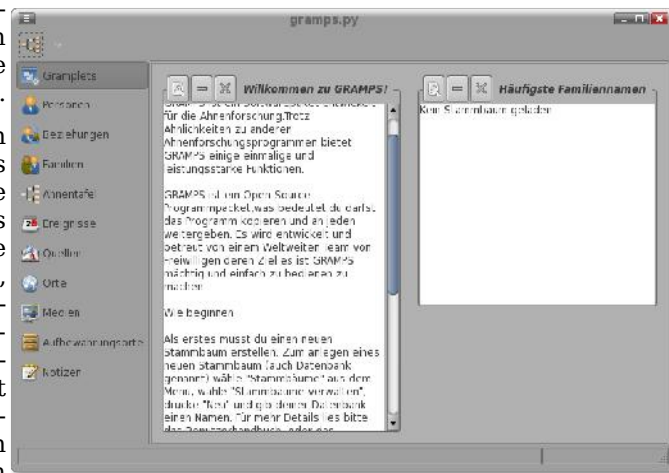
gramps.py

Gramplets
Personen
Beziehungen
Familien
Ahnentafel
Ereignisse
Quellen
Orte
Medien
Aufbewahrungsorte
Notizen

Willkommen zu GRAMPS!

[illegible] für die Ahnenforschung.Trotz Ähnlichkeiten zu anderen Ahnenforschungsprogrammen bietet GRAMPS einige einmalige und leistungsstarke Funktionen.

GRAMPS ist ein Open Source Programmpacket,was bedeutet du darfst das Programm kopieren und an jeden weitergeben. Es wird entwickelt und betreut von einem weltweiten Team von freiwilligen deren Ziel es ist GRAMPS mächtig und einfach zu bedienen zu machen.

Wie beginnen

Als erstes musst du einen neuen Stammbaum erstellen. Zum anlegen eines neuen Stammbaum (auch Datenbank genannt) wähle "Stammbäume" aus dem Menü, wähle "Stammbäume verwalten", drücke "Neu" und gib deiner Datenbank einen Namen. Für mehr Details lies bitte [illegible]

Häufigste Familiennamen

Kein Stammbaum geladen